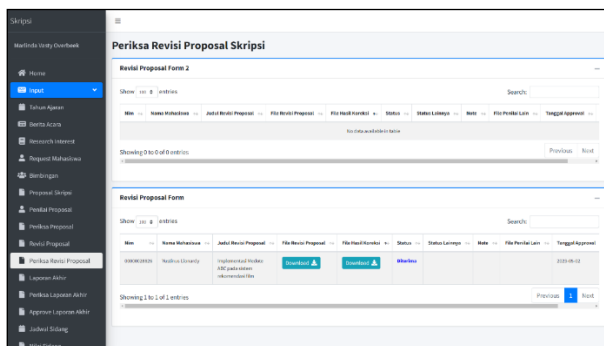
Skripsi

Marlinda Vasty Overbeek

Home

Input

Tahun Ajaran

Berita Acara

Research Interest

Request Mahasiswa

Bimbingan

Proposal Skripsi

Penilai Proposal

Periksa Proposal

Revisi Proposal

Periksa Revisi Proposal

Laporan Akhir

Periksa Laporan Akhir

Approve Laporan Akhir

Jadwal Sidang

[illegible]

≡

Periksa Revisi Proposal Skripsi

Revisi Proposal Form 2

Show 10 entries

Search:

| Nim | Nama Mahasiswa | Judul Revisi Proposal | File Revisi Proposal | File Hasil Koreksi | Status | Status Lainnya | Note | File Penilai Lain | Tanggal Approval |
|---|---|---|---|---|---|---|---|---|---|
| No data available in table | | | | | | | | | |

Showing 0 to 0 of 0 entries

Previous Next

Revisi Proposal Form

Show 10 entries

Search:

| Nim | Nama Mahasiswa | Judul Revisi Proposal | File Revisi Proposal | File Hasil Koreksi | Status | Status Lainnya | Note | File Penilai Lain | Tanggal Approval |
|---|---|---|---|---|---|---|---|---|---|
| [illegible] | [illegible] | Implementasi Metode ABC pada sistem rekomendasi film | Download | Download | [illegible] | | | | 2020-05-12 |

Showing 1 to 1 of 1 entries

Previous 1 Next